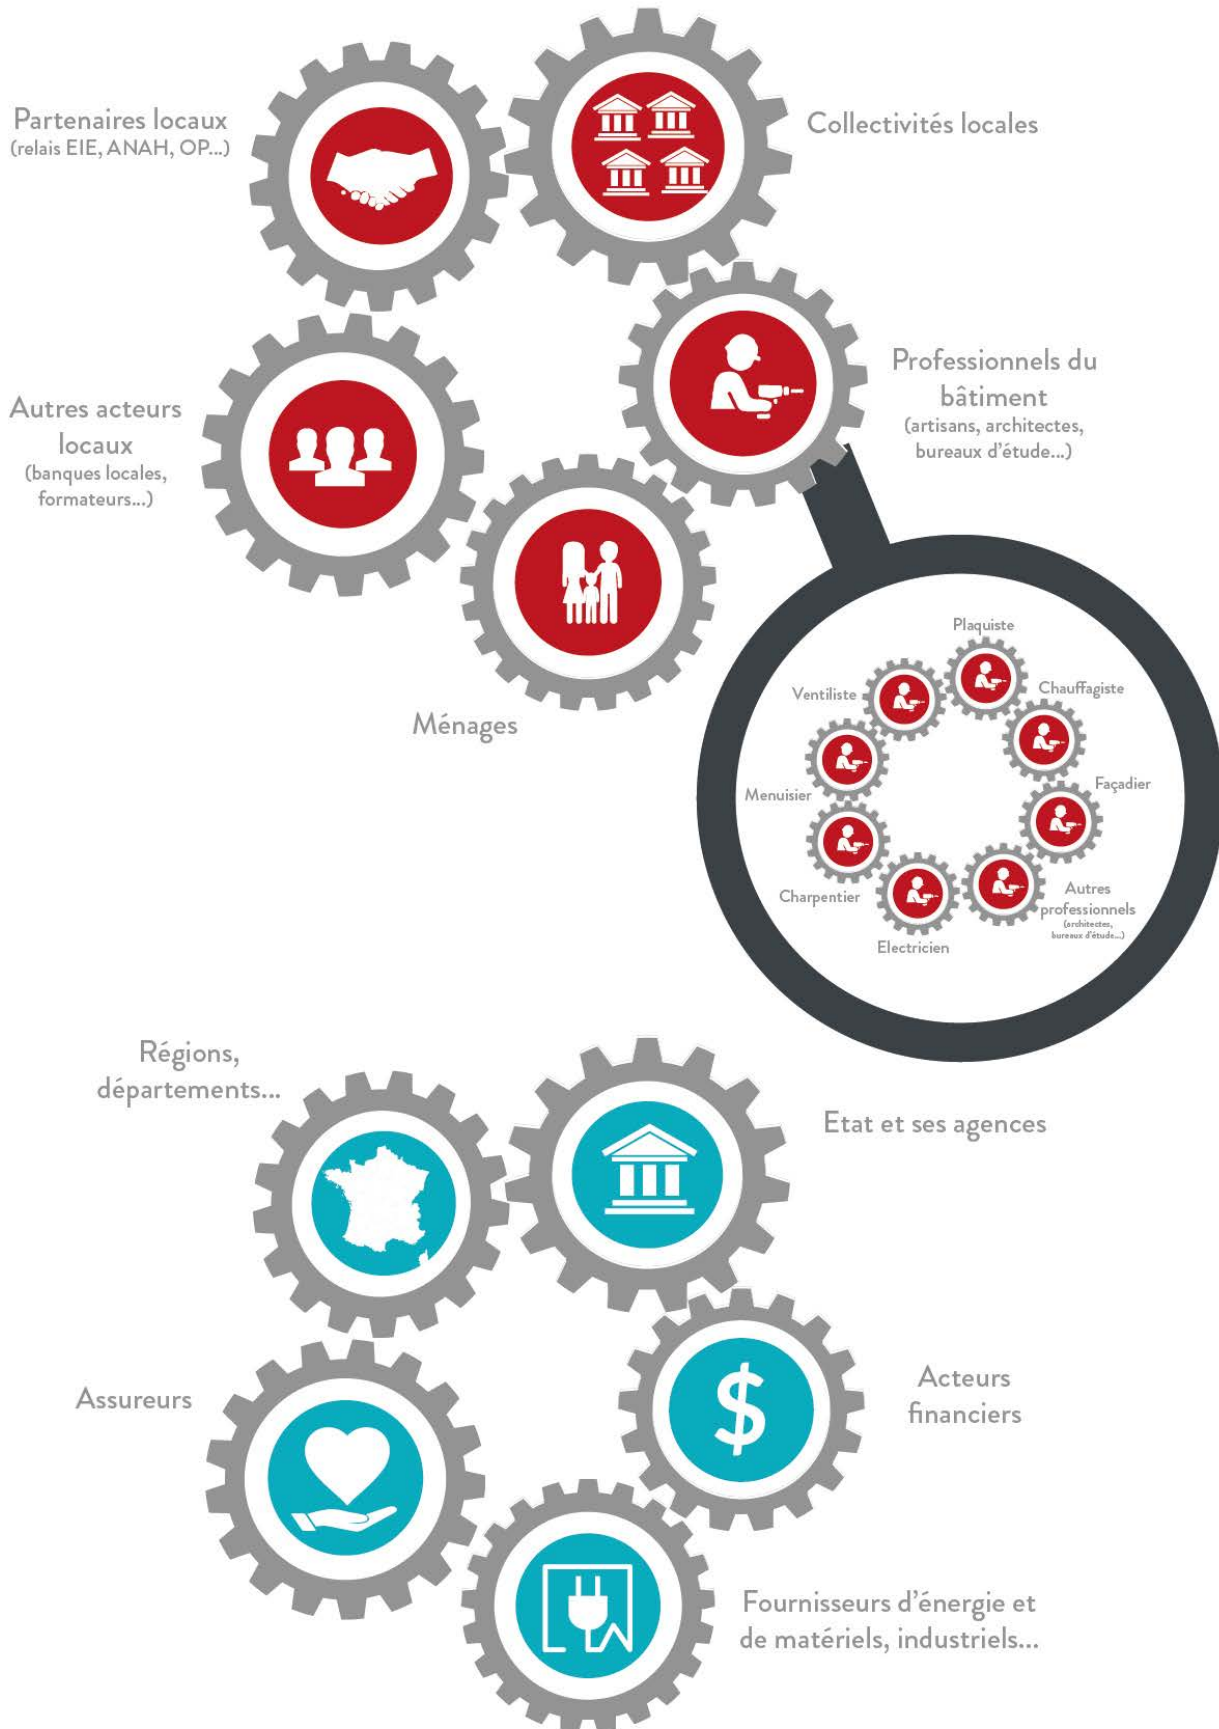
Partenaires locaux
(relais EIE, ANAH, OP...)

Collectivités locales

Professionnels du bâtiment
(artisans, architectes, bureaux d'étude...)

Autres acteurs locaux
(banques locales, formateurs...)

Ménages

Plaquiste

Chauffagiste

Ventiliste

Façadier

Menuisier

Charpentier

Autres professionnels
(architectes, bureaux d'étude...)

Electricien

Régions, départements...

Etat et ses agences

Assureurs

Acteurs financiers

Fournisseurs d'énergie et de matériels, industriels...